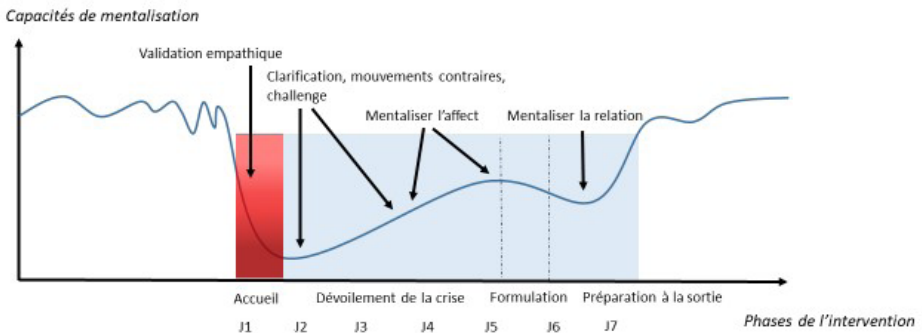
Capacités de mentalisation

Validation empathique

Clarification, mouvements contraires, challenge

Mentaliser l'affect

Mentaliser la relation

Accueil

Dévoilement de la crise

Formulation

Préparation à la sortie

J1 J2 J3 J4 J5 J6 J7

Phases de l'intervention